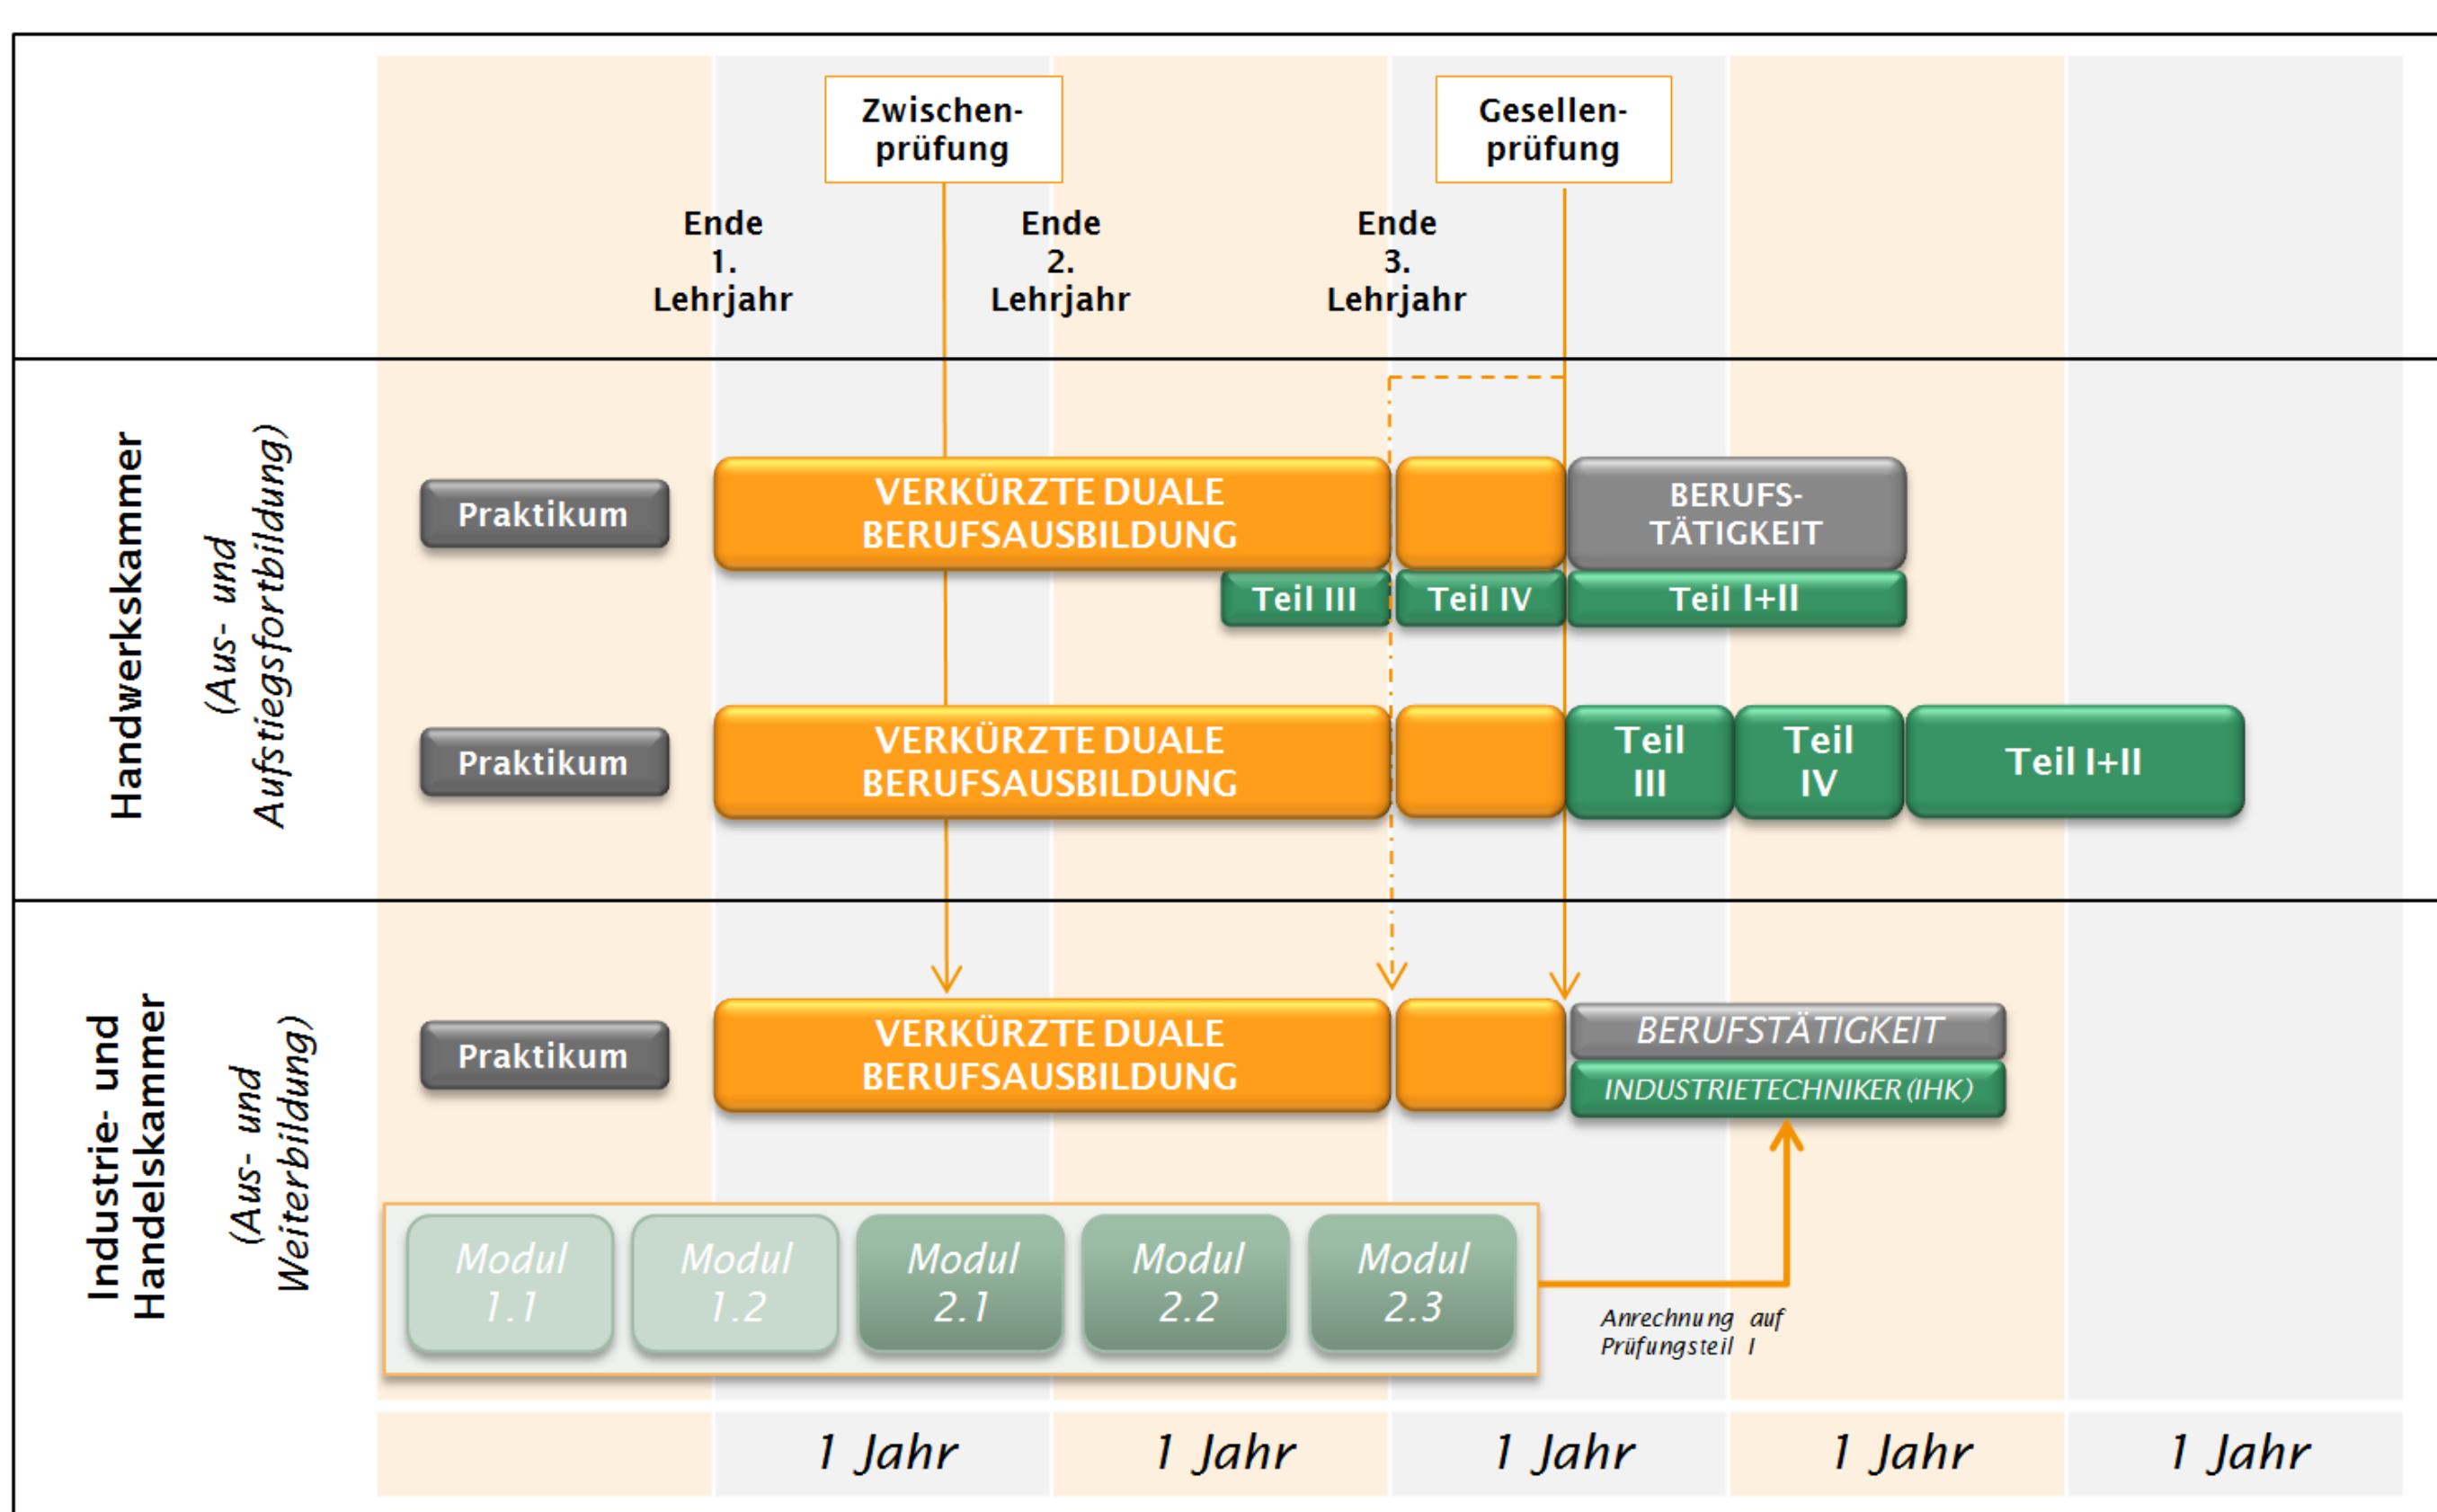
Zwischenprüfung

Gesellenprüfung

Ende 1. Lehrjahr

Ende 2. Lehrjahr

Ende 3. Lehrjahr

Handwerkskammer

(Aus- und Aufstiegsfortbildung)

Praktikum

VERKÜRZTE DUALE BERUFSAUSBILDUNG

BERUFS-TÄTIGKEIT

Teil III

Teil IV

Teil I+II

Praktikum

VERKÜRZTE DUALE BERUFSAUSBILDUNG

Teil III

Teil IV

Teil I+II

Industrie- und Handelskammer

(Aus- und Weiterbildung)

Praktikum

VERKÜRZTE DUALE BERUFSAUSBILDUNG

BERUFSTÄTIGKEIT

INDUSTRIETECHNIKER (IHK)

Modul 1.1

Modul 1.2

Modul 2.1

Modul 2.2

Modul 2.3

Anrechnung auf Prüfungsteil I

1 Jahr

1 Jahr

1 Jahr

1 Jahr

1 Jahr